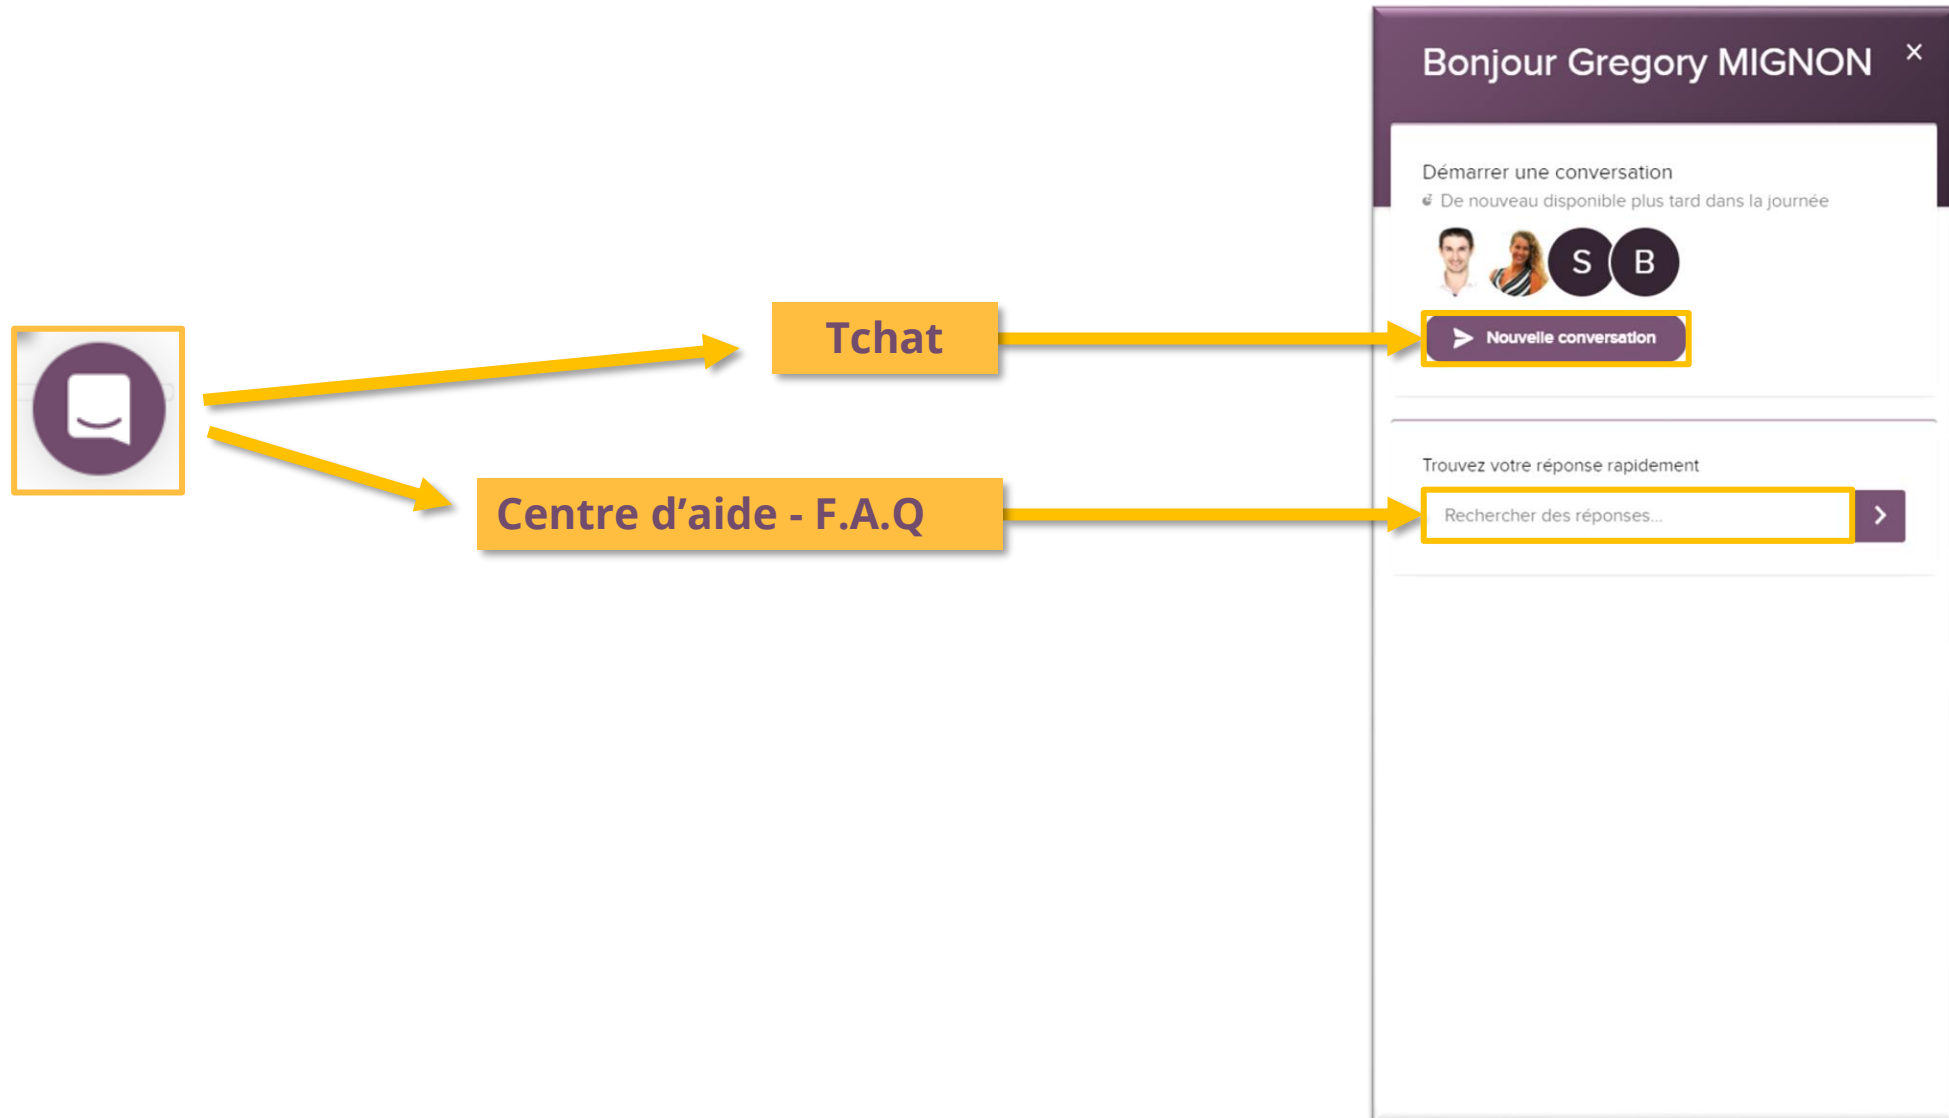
Tchat

Centre d'aide - F.A.Q

Bonjour Gregory MIGNON ×

Démarrer une conversation

De nouveau disponible plus tard dans la journée

S B

Nouvelle conversation

Trouvez votre réponse rapidement

Rechercher des réponses...